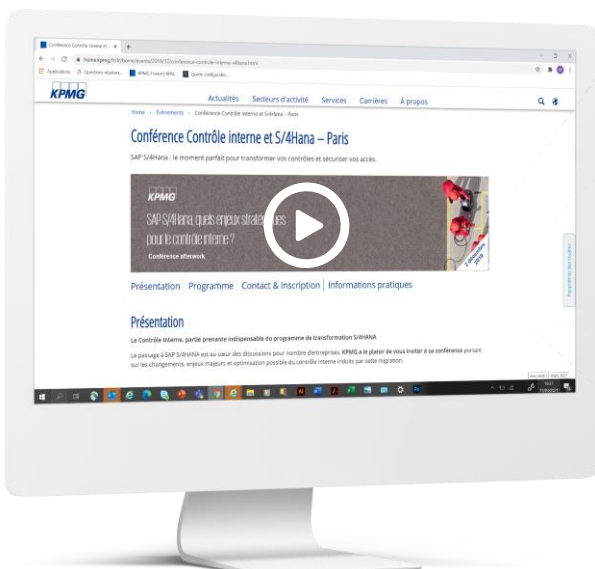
Conférence Contrôle interne et
home.kpmg/fr/fr/home/events/2019/12/conference-controle-interne-s4hana.html
Applications Questions réalisées... KPMG France | KPM... Quelle configuration...

KPMG
Actualités Secteurs d'activité Services Carrières À propos

Home › Événements › Conférence Contrôle interne et S/4Hana – Paris

Conférence Contrôle interne et S/4Hana – Paris

SAP S/4Hana : le moment parfait pour transformer vos contrôles et sécuriser vos accès.

KPMG
SAP S/4Hana, quels enjeux stratégiques pour le contrôle interne ?
Conférence afterwork
3 décembre 2019

Présentation Programme Contact & Inscription Informations pratiques

Présentation

Le Contrôle interne, partie prenante indispensable du programme de transformation S/4HANA

Le passage à SAP S/4HANA est au coeur des discussions pour nombre d'entreprises. KPMG a le plaisir de vous inviter à sa conférence portant sur les changements, enjeux majeurs et optimisation possible du contrôle interne induits par cette migration.